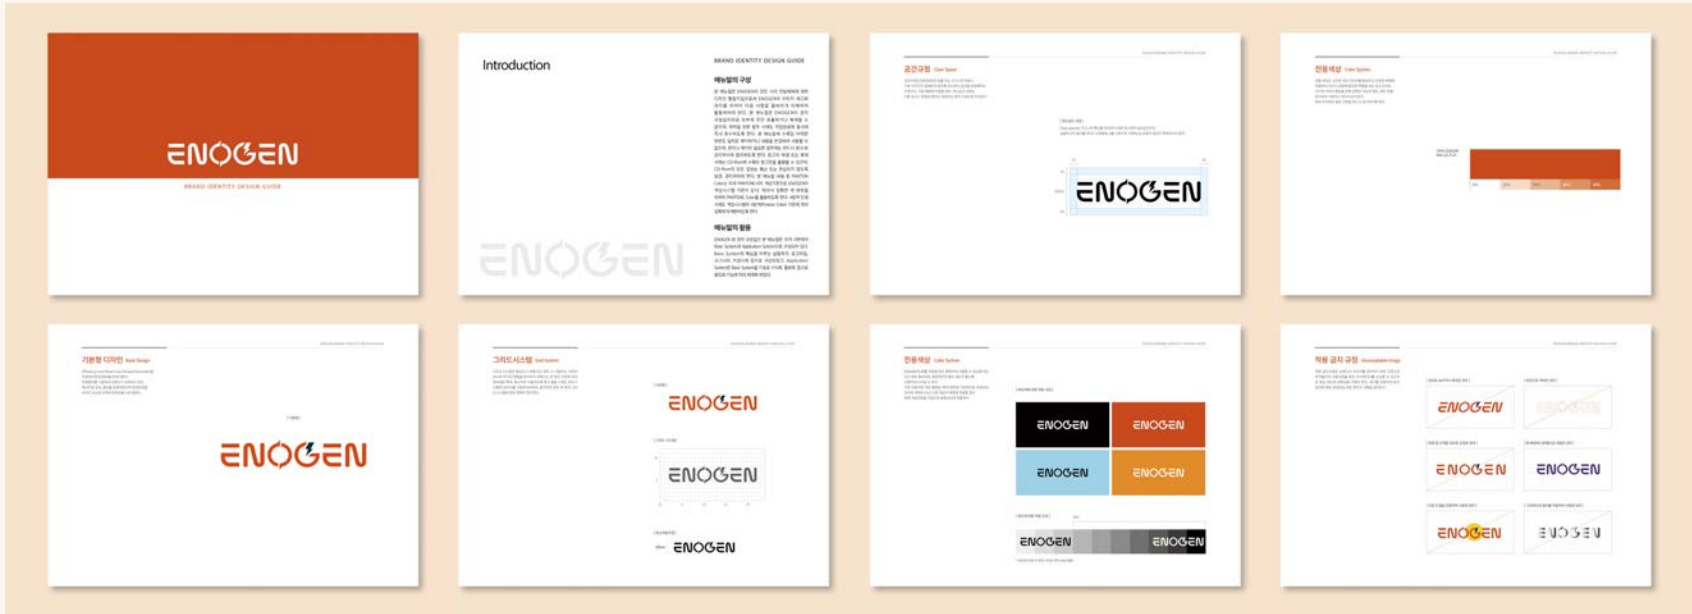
ENOGEN
BRAND IDENTITY DESIGN GUIDE

Introduction
BRAND IDENTITY DESIGN GUIDE
매뉴얼의 구성
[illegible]
매뉴얼의 활용
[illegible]
ENOGEN

공간규정 Clear Space
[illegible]
ENOGEN

전용색상 Color System
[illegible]

기본형 디자인 Basic Design
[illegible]
ENOGEN

그리드시스템 Grid System
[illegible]
ENOGEN
ENOGEN
ENOGEN

전용색상 Color System
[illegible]
ENOGEN
ENOGEN
ENOGEN
ENOGEN
ENOGEN
ENOGEN

적용 금지 규정 Unacceptable Usage
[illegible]
ENOGEN
ENOGEN
ENOGEN
ENOGEN
ENOGEN
ENOGEN